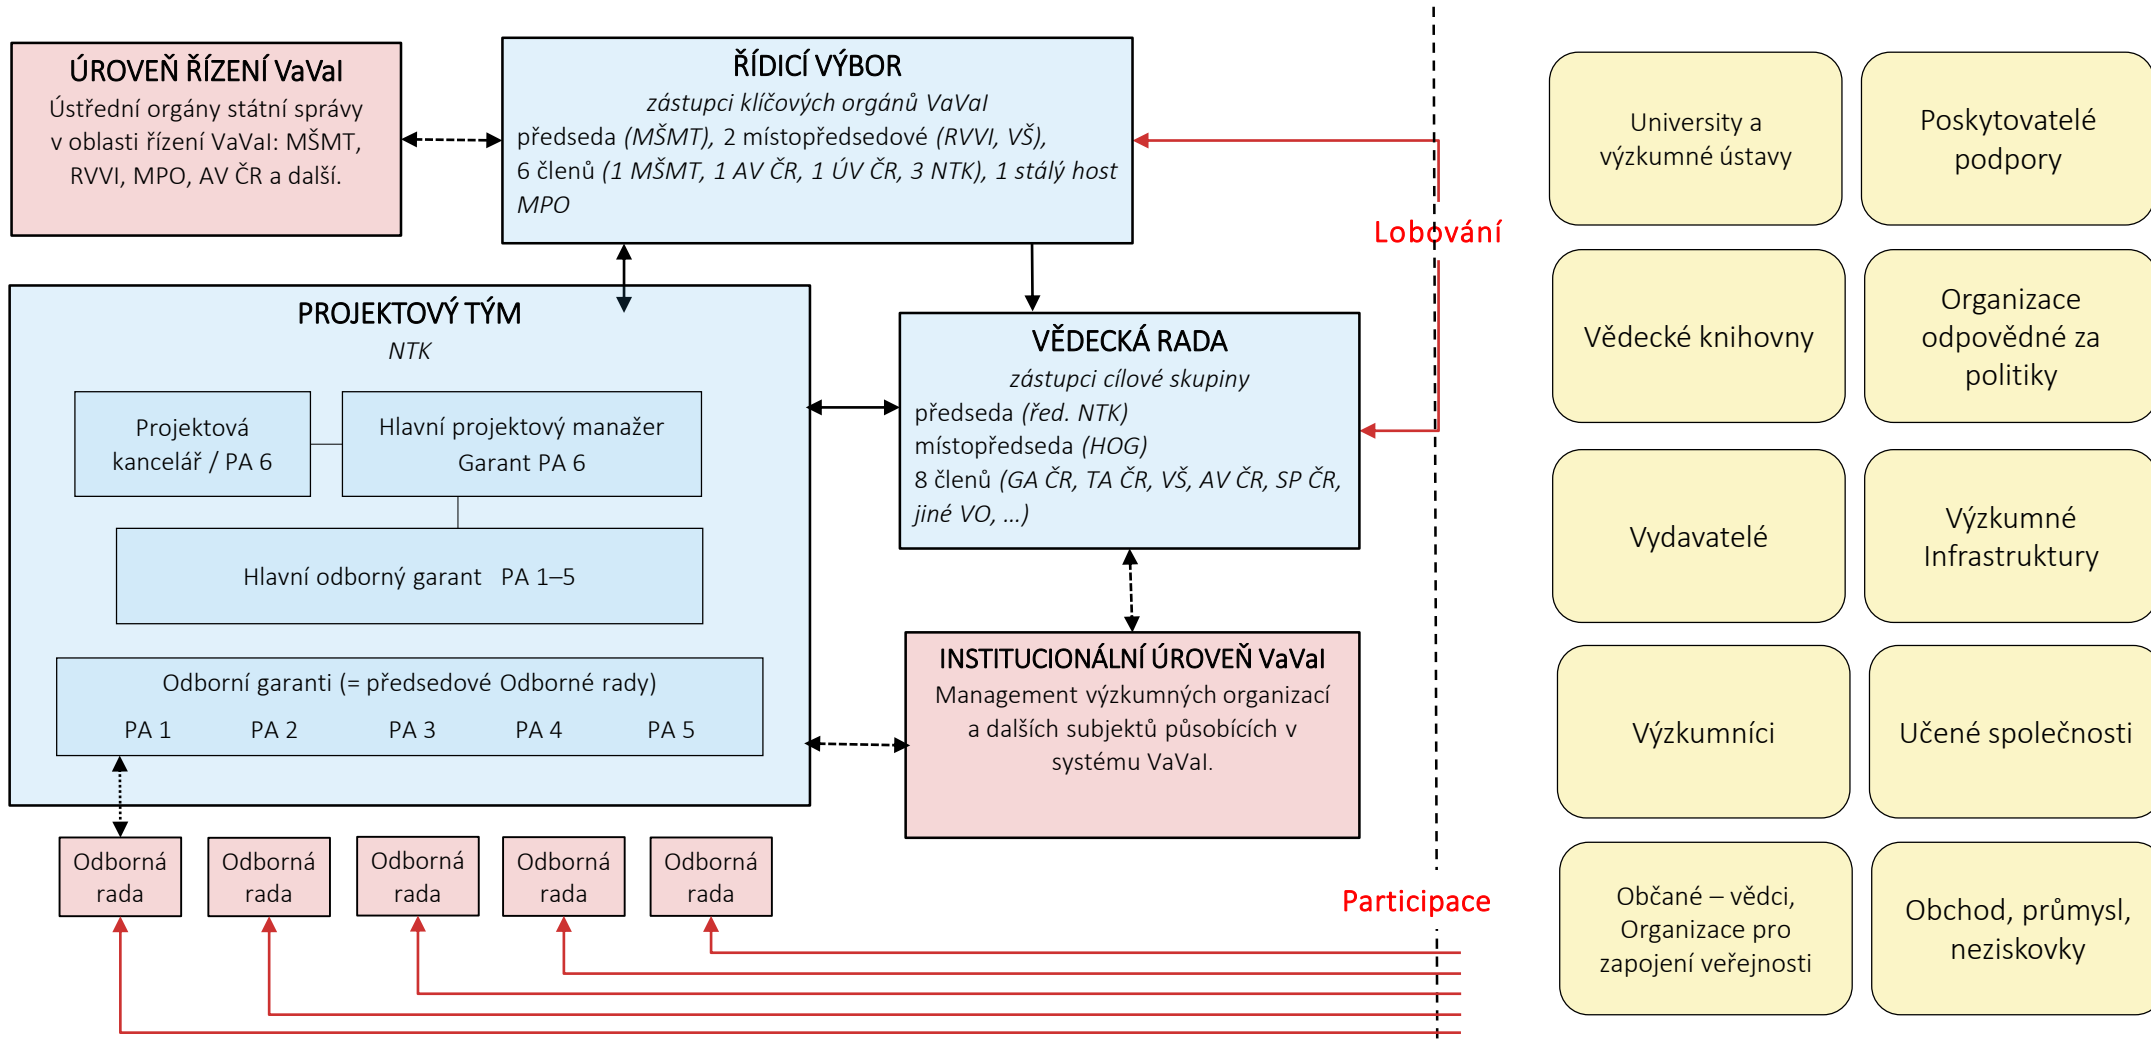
ÚROVEŇ ŘÍZENÍ VaVaI
Ústřední orgány státní správy v oblasti řízení VaVaI: MŠMT, RVVI, MPO, AV ČR a další.

ŘÍDICÍ VÝBOR
zástupci klíčových orgánů VaVaI
předseda (MŠMT), 2 místopředsedové (RVVI, VŠ), 6 členů (1 MŠMT, 1 AV ČR, 1 ÚV ČR, 3 NTK), 1 stálý host MPO

PROJEKTOVÝ TÝM
NTK

Projektová kancelář / PA 6

Hlavní projektový manažer Garant PA 6

Hlavní odborný garant PA 1–5

Odborní garanti (= předsedové Odborné rady)
PA 1 PA 2 PA 3 PA 4 PA 5

VĚDECKÁ RADA
zástupci cílové skupiny
předseda (řed. NTK)
místopředseda (HOG)
8 členů (GA ČR, TA ČR, VŠ, AV ČR, SP ČR, jiné VO, ...)

INSTITUCIONÁLNÍ ÚROVEŇ VaVaI
Management výzkumných organizací a dalších subjektů působících v systému VaVaI.

Odborná rada
Odborná rada
Odborná rada
Odborná rada
Odborná rada

Lobování

Participace

University a výzkumné ústavy

Poskytovatelé podpory

Vědecké knihovny

Organizace odpovědné za politiky

Vydavatelé

Výzkumné Infrastruktury

Výzkumníci

Učené společnosti

Občané – vědci, Organizace pro zapojení veřejnosti

Obchod, průmysl, neziskovky